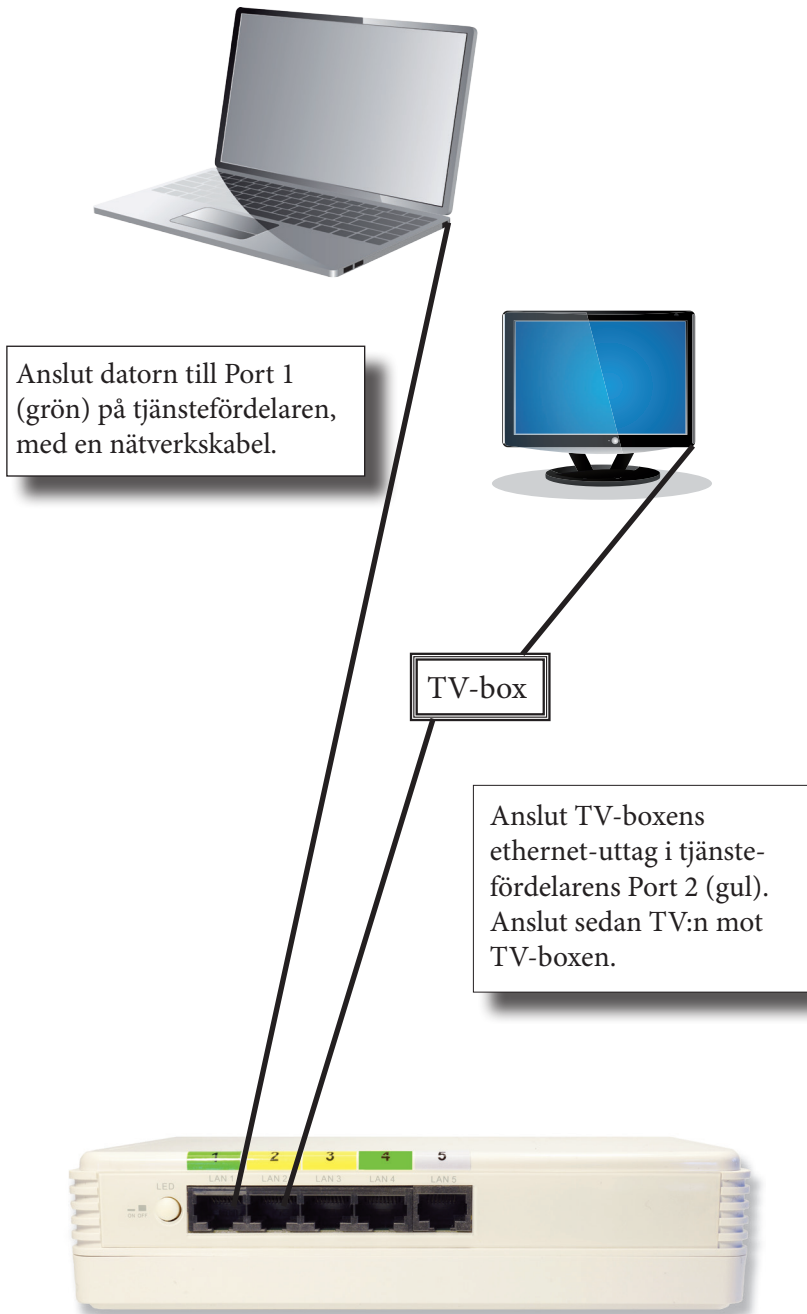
Anslut datorn till Port 1 (grön) på tjänstefördelaren, med en nätverkskabel.

TV-box

Anslut TV-boxens ethernet-uttag i tjänstefördelarens Port 2 (gul). Anslut sedan TV:n mot TV-boxen.

1 2 3 4 5

LED

LAN 1 LAN 2 LAN 3 LAN 4 LAN 5

ON OFF